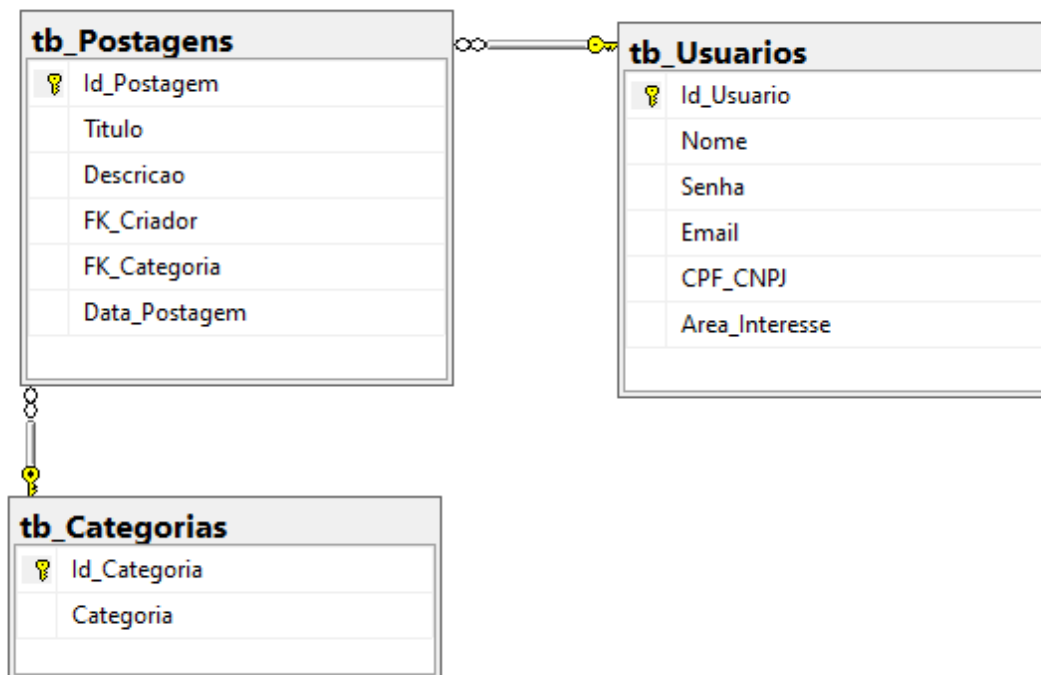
tb_Postagens

| tb_Postagens |
|---|
| Id_Postagem |
| Titulo |
| Descricao |
| FK_Criador |
| FK_Categoria |
| Data_Postagem |

tb_Usuarios

| tb_Usuarios |
|---|
| Id_Usuario |
| Nome |
| Senha |
| Email |
| CPF_CNPJ |
| Area_Interesse |

tb_Categorias

| tb_Categorias |
|---|
| Id_Categoria |
| Categoria |